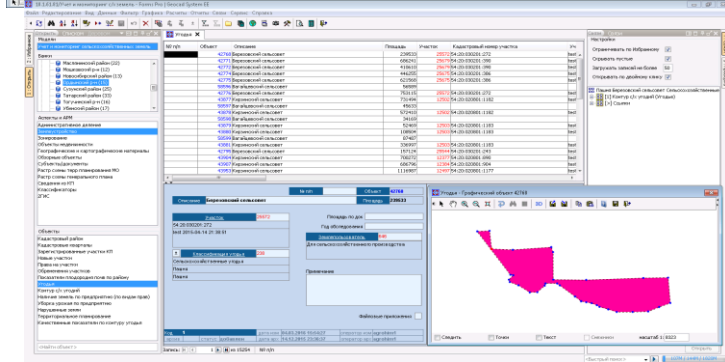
Файл Редактирование Вид Данные Фильтр Графика Расчеты Отчеты Связи Сервис Справка

Угодья

Модели
Учет и мониторинг сельскохозяйственных земель

Масляninский район (10)
Мошковский р-н (12)
Новосибирский район (13)
Ордынский р-н (11)
Сузунский район (15)
Татарский район (23)
Тогучинский р-н (16)
Убинский район (17)

Аспекты в АРМ
Административные деления
Земли и участки
Зонирование
Объекты недвижимости
Географические и картографические материалы
Обзорные объекты
Субъекты/документы
Растр схемы тер.планирования МО
Растр схемы генерального плана
Сведения из КП
Классификаторы
ЗГИС

Объекты
Кадастровый район
Кадастровые кварталы
Зарегистрированные участки КП
Новые участки
Права на участки
Обременения участков
Показатели площадей пол по району
Угодья
Контур с/х угодий
Наличие земель по предприятию (по видам прав)
Уборка урожая по предприятию
Нарушенные земли
Территориальное планирование
Качественные показатели по контуру угодья

| № п/п | Объект | Описание | Площадь | Участок | Кадастровый номер участка |
|---|---|---|---|---|---|
| | 42768 | Верховский сельсовет | 239533 | 29970 | 54:20:030201:272 |
| | 42771 | Верховский сельсовет | 686241 | 29970 | 54:20:030201:395 |
| | 42772 | Верховский сельсовет | 418610 | 29970 | 54:20:030201:396 |
| | 42774 | Верховский сельсовет | 444255 | 29970 | 54:20:030201:396 |
| | 42775 | Верховский сельсовет | 621568 | 29970 | 54:20:030201:396 |
| | 56596 | Вагайцевский сельсовет | 56895 | | |
| | 42776 | Верховский сельсовет | 763115 | 29970 | 54:20:030201:272 |
| | 43077 | Кирзинский сельсовет | 731494 | 12502 | 54:20:020601:1162 |
| | 56597 | Вагайцевский сельсовет | 45633 | | |
| | 43078 | Кирзинский сельсовет | 572410 | 12502 | 54:20:020601:1162 |
| | 56598 | Вагайцевский сельсовет | 34103 | | |
| | 43079 | Кирзинский сельсовет | 524606 | 12503 | 54:20:020601:1163 |
| | 43080 | Кирзинский сельсовет | 108509 | 12502 | 54:20:020601:1162 |
| | 56599 | Вагайцевский сельсовет | 87487 | | |
| | 43081 | Кирзинский сельсовет | 336997 | 12503 | 54:20:020601:1163 |
| | 42783 | Верховский сельсовет | 157126 | 29564 | 54:20:030201:274 |
| | 43084 | Кирзинский сельсовет | 706272 | 12377 | 54:20:020601:999 |
| | 43082 | Кирзинский сельсовет | 686796 | 12384 | 54:20:020601:1004 |
| | 43085 | Кирзинский сельсовет | 1116907 | 12497 | 54:20:020601:1177 |

№ п/п
Объект 42768
Описание Верховский сельсовет
Площадь 239533
Участок 29970
54:20:030201:272
Вид 2015-04-14 21:38:51
Право на участок
Классификация угодья 306
Сельскохозяйственные угодья
Пашня
Пашня
Площадь по док
Год обследования
Целевое использование 806
Для сельскохозяйственного производства
Примечание
Файловые приложения

Записи: 1 из 15204

Угодья : Графический объект 42768

Снимать
Точки
Текст
масштаб 1:8323

Настройки
Ограничивать по Избранному
Скрывать пустые
Загружать записей не более 50
Открывать по двойному клику
Пашня Верховский сельсовет Сельскохозяйственные
[1] Контур с/х угодий (Угодья)
[+] Соседи